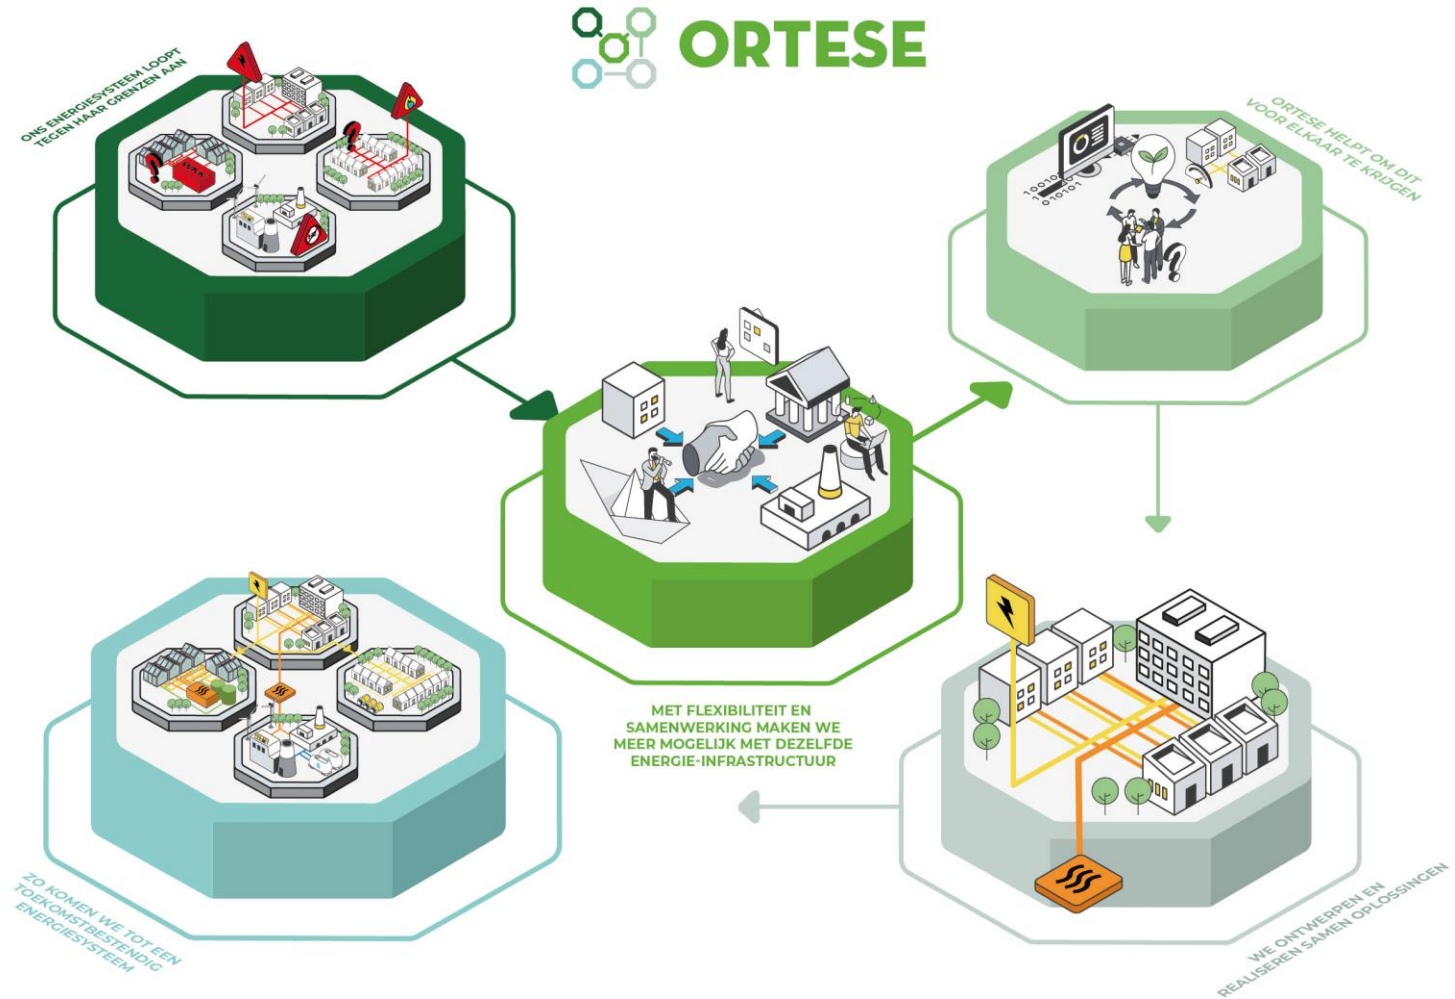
ORTESE

ONS ENERGIESYSTEEM LOOPT TEGEN HAAR GRENZEN AAN

ORTESE HELPT OM DIT VOOR ELKAAR TE KRIJGEN

1001010 010101

MET FLEXIBILITEIT EN SAMENWERKING MAKEN WE MEER MOGELIJK MET DEZELFDE ENERGIE-INFRASTRUCTUUR

ZO KOMEN WE TOT EEN TOEKOMSTBESTENDIG ENERGIESYSTEEM

WE ONTWERPEN EN REALISEREN SAMEN OPLOSSINGEN